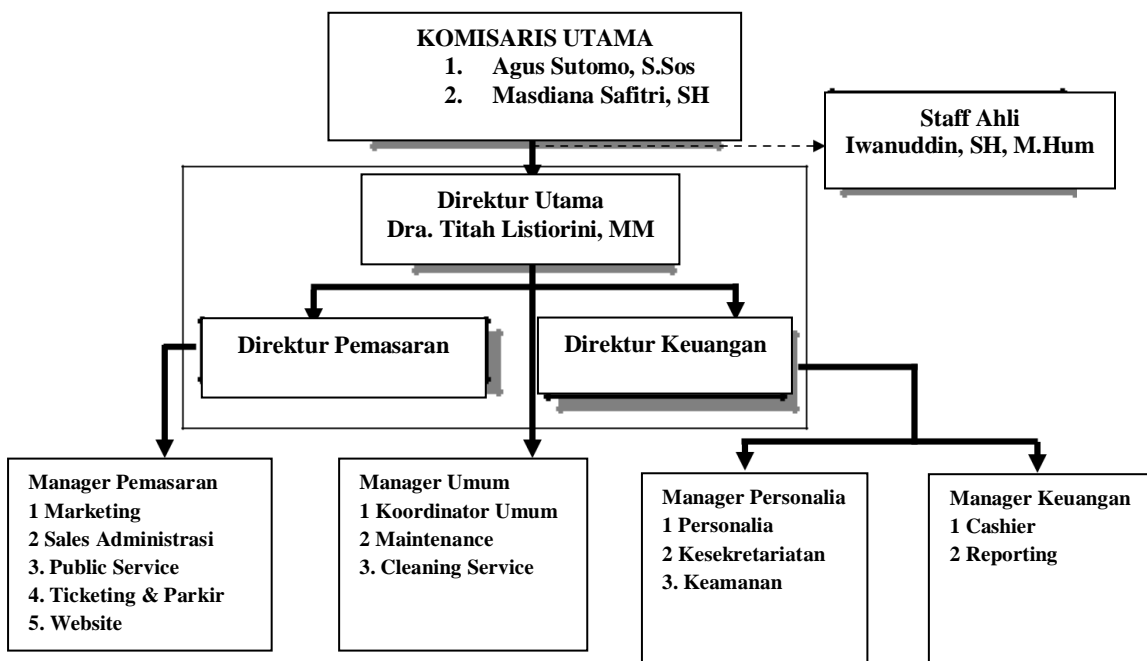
KOMISARIS UTAMA
1. Agus Sutomo, S.Sos
2. Masdiana Safitri, SH

Staff Ahli
Iwanuddin, SH, M.Hum

Direktur Utama
Dra. Titah Listiorini, MM

Direktur Pemasaran

Direktur Keuangan

Manager Pemasaran
1 Marketing
2 Sales Administrasi
3. Public Service
4. Ticketing & Parkir
5. Website

Manager Umum
1 Koordinator Umum
2 Maintenance
3. Cleaning Service

Manager Personalia
1 Personalia
2 Kesekretariatan
3. Keamanan

Manager Keuangan
1 Cashier
2 Reporting